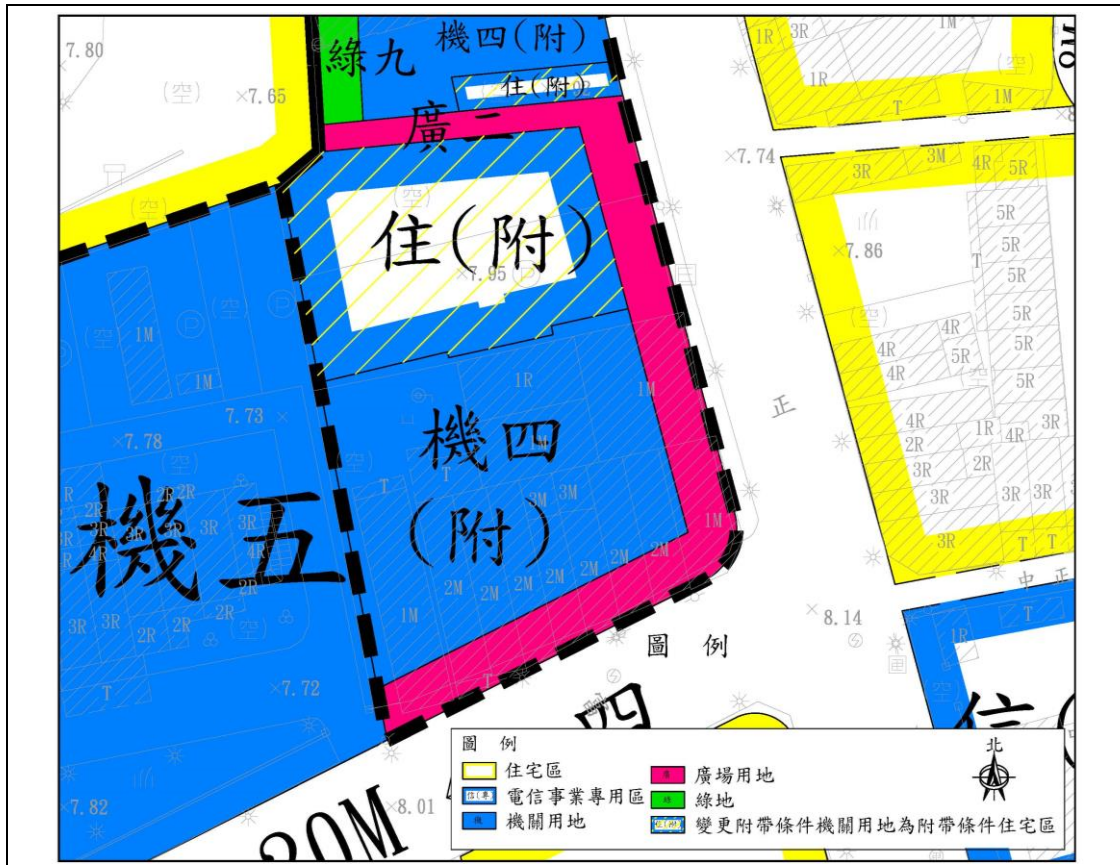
綠九
機四(附)
住(附)
廣二
住(附)
機四
(附)
機五
7.80
(空)
7.65
7.74
7.86
7.95
7.73
7.78
7.72
7.82
8.01
8.14
1M
1R
3R
T
3M
4R
5R
2R
2M
正
中正
圖 例
20M
四
信
圖 例
住宅區
電信事業專用區
機關用地
廣場用地
綠地
變更附帶條件機關用地為附帶條件住宅區
北